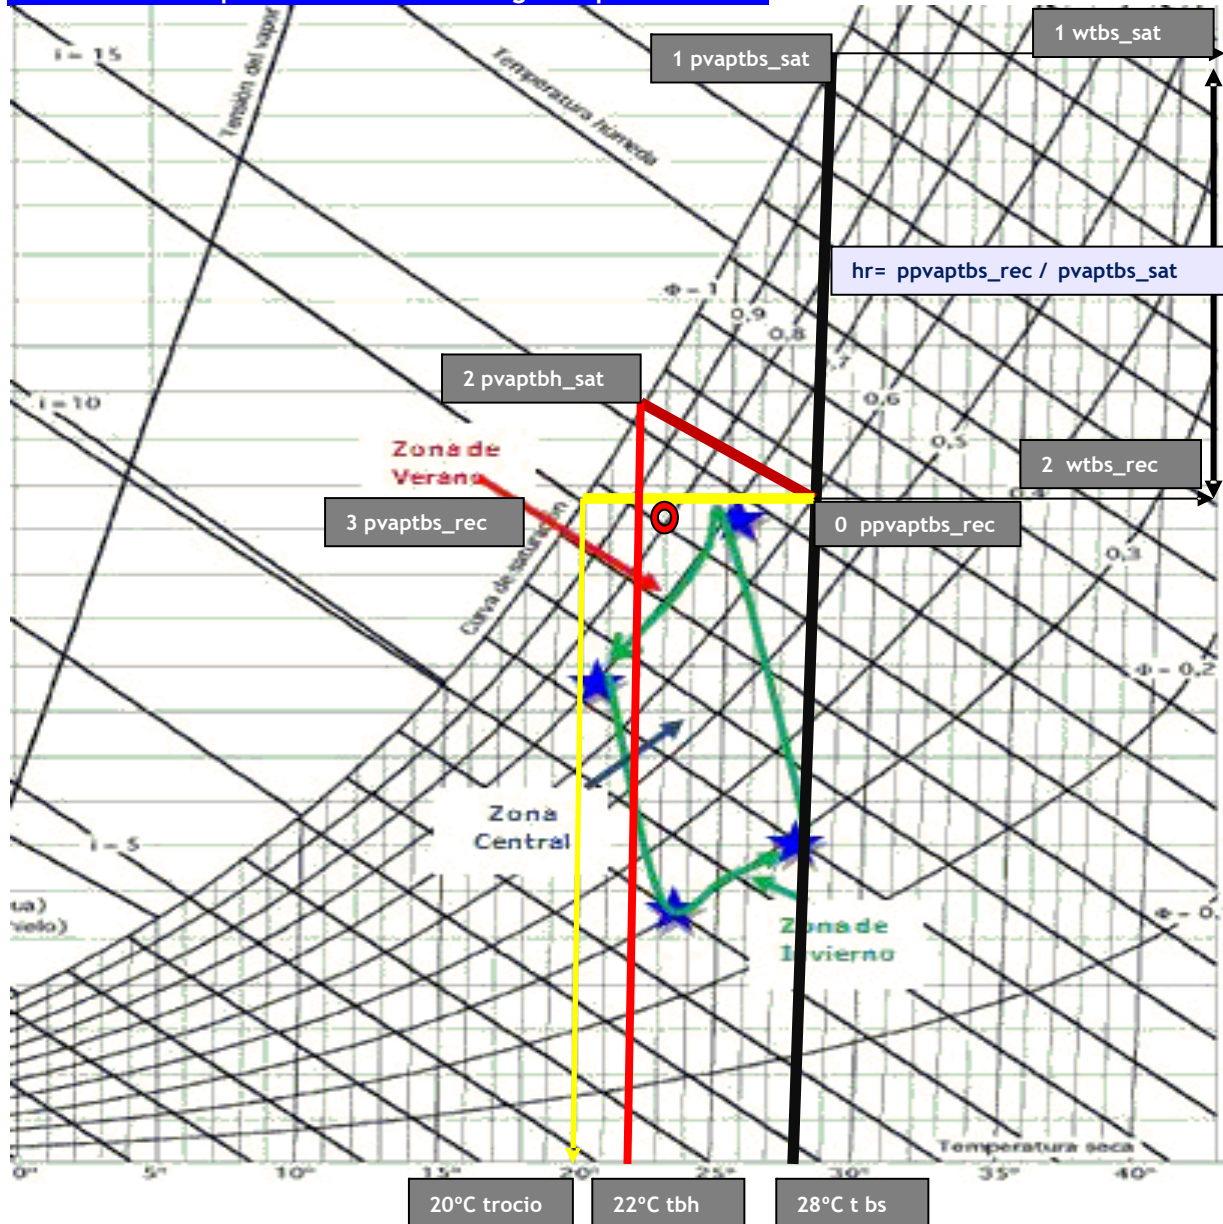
i = 15

Tensión del vapor

Temperatura húmeda

1 pvaptbs_sat

1 wtbs_sat

hr= ppvaptbs_rec / pvaptbs_sat

Φ = 1

0,9

0,8

0,7

0,6

0,5

0,4

0,3

Φ = 0,2

Φ = 0,

2 pvaptbh_sat

i = 10

Zona de Verano

2 wtbs_rec

3 pvaptbs_rec

0 ppvaptbs_rec

Curva de saturación

Zona Central

i = 5

ua)
ielo)

Zona de Invierno

Temperatura seca

0°

5°

10°

15°

20°

25°

30°

35°

40°

20°C trocio

22°C tbh

28°C t bs